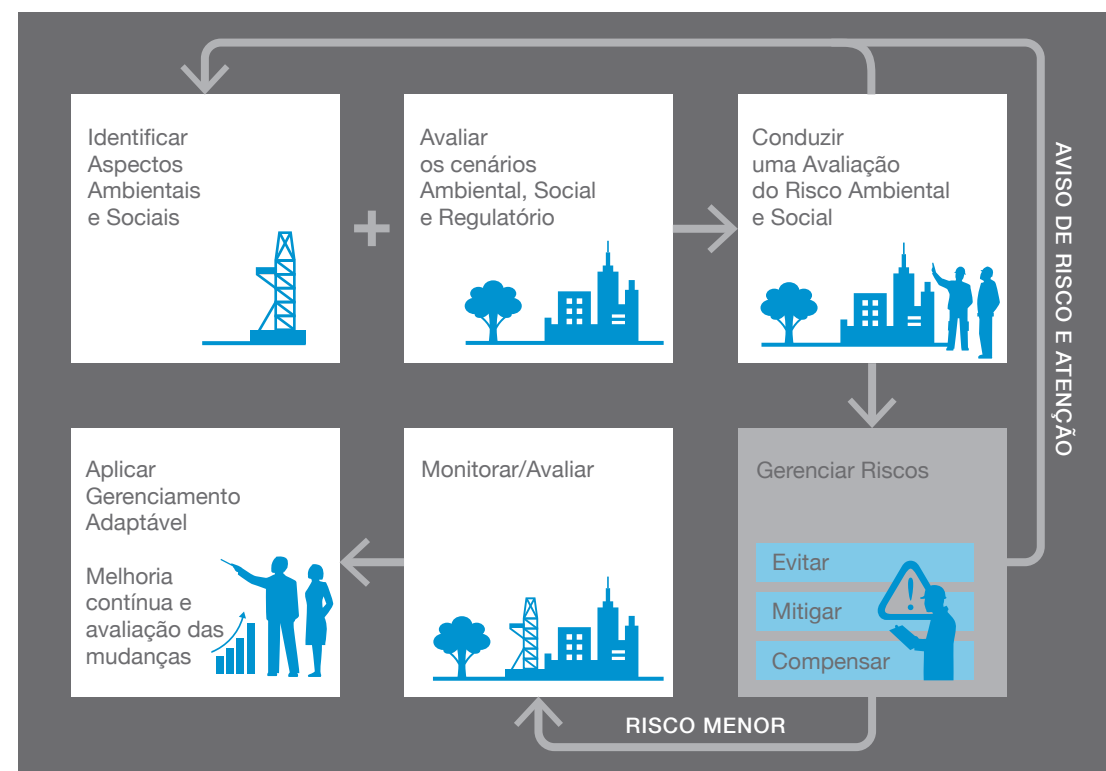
Identificar Aspectos Ambientais e Sociais

+

Avaliar os cenários Ambiental, Social e Regulatório

Conduzir uma Avaliação do Risco Ambiental e Social

AVISO DE RISCO E ATENÇÃO

Aplicar Gerenciamento Adaptável

Melhoria contínua e avaliação das mudanças

Monitorar/Avaliar

Gerenciar Riscos

Evitar

Mitigar

Compensar

RISCO MENOR